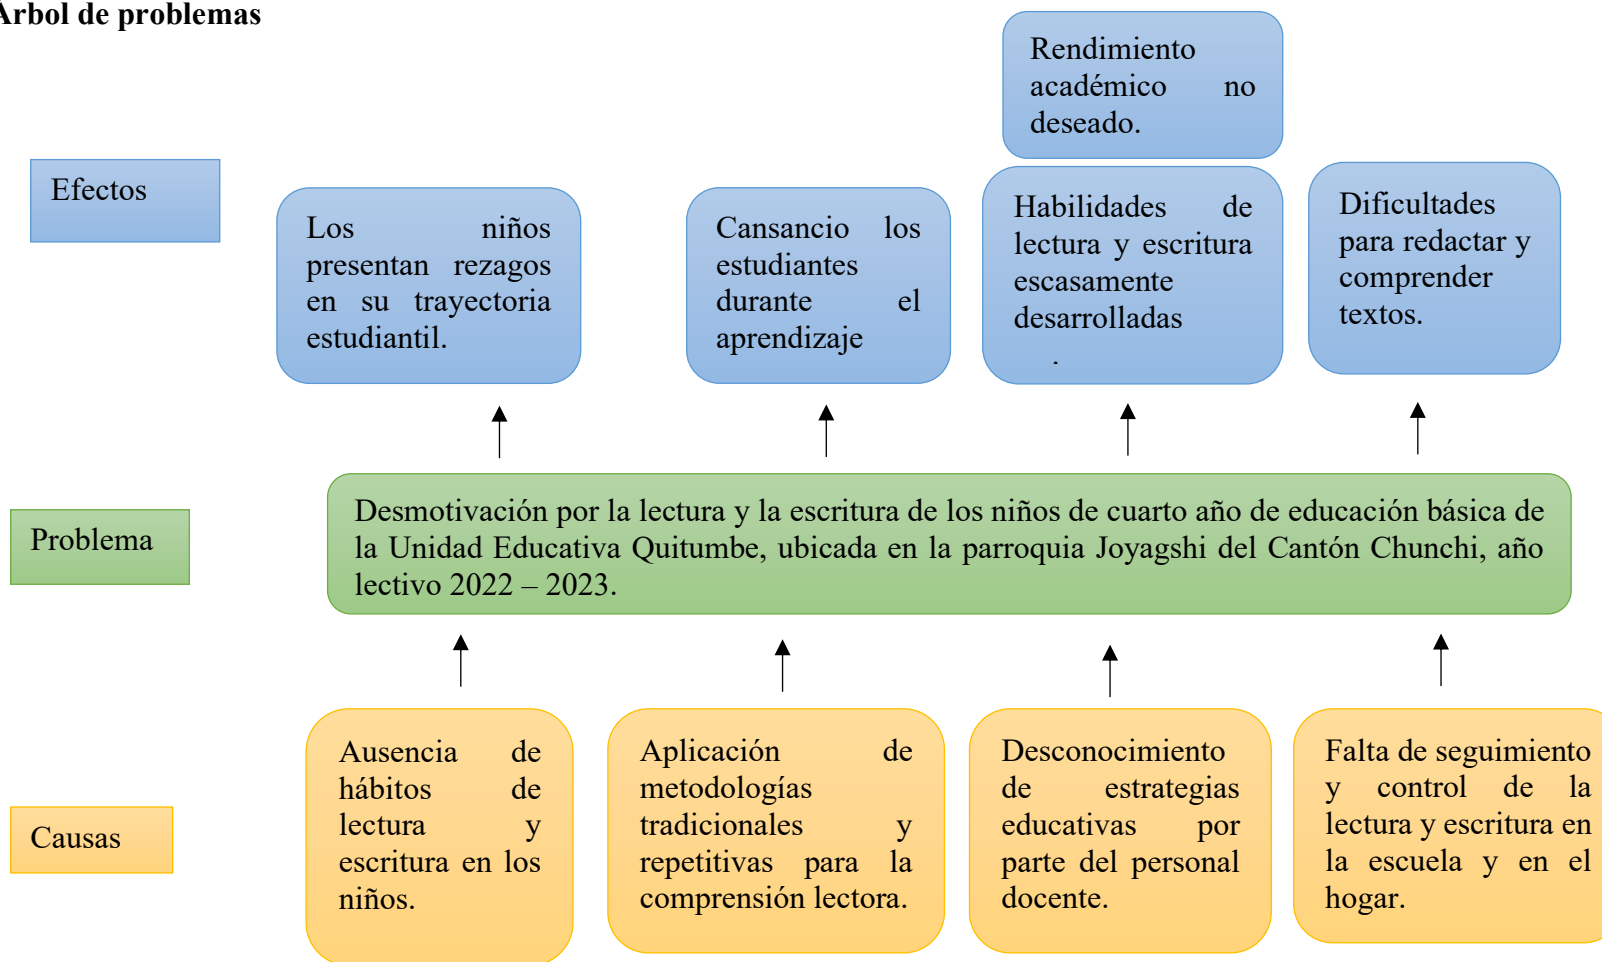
rbol de problemas

Rendimiento académico no deseado.

Efectos

Los niños presentan rezagos en su trayectoria estudiantil.

Cansancio los estudiantes durante el aprendizaje

Habilidades de lectura y escritura escasamente desarrolladas

Dificultades para redactar y comprender textos.

Problema

Desmotivación por la lectura y la escritura de los niños de cuarto año de educación básica de la Unidad Educativa Quitumbe, ubicada en la parroquia Joyagshi del Cantón Chunchi, año lectivo 2022 – 2023.

Causas

Ausencia de hábitos de lectura y escritura en los niños.

Aplicación de metodologías tradicionales y repetitivas para la comprensión lectora.

Desconocimiento de estrategias educativas por parte del personal docente.

Falta de seguimiento y control de la lectura y escritura en la escuela y en el hogar.